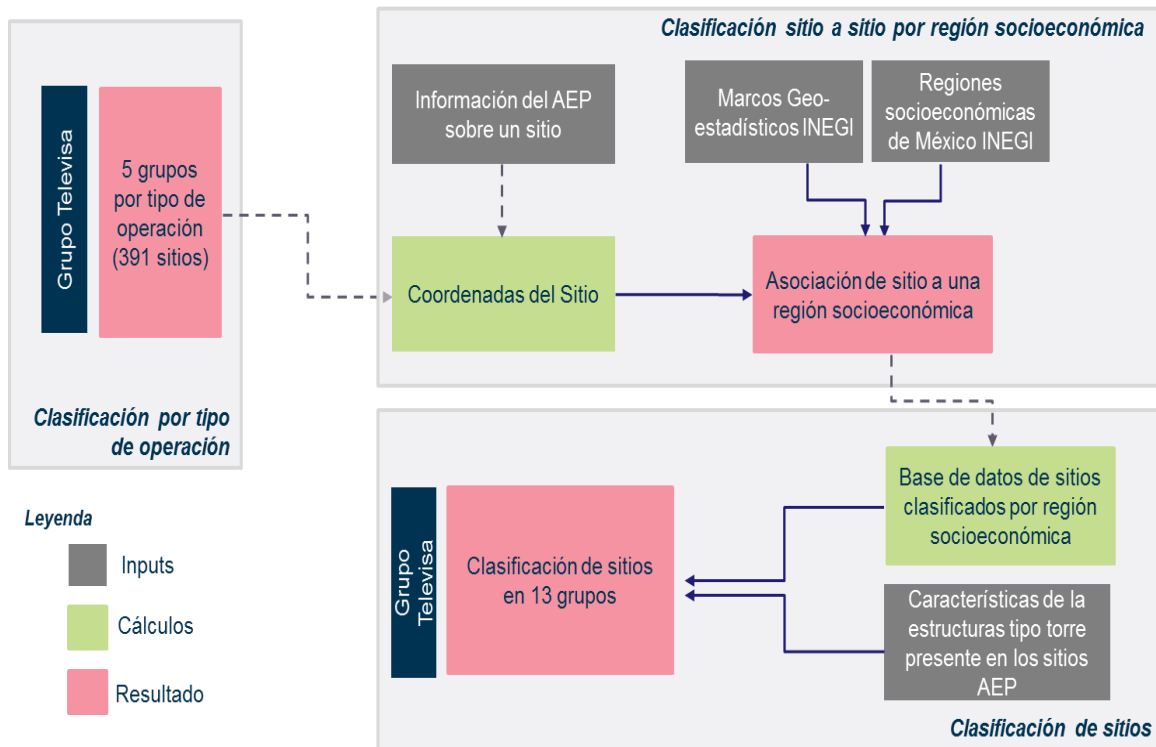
Grupo Televisa

5 grupos por tipo de operación (391 sitios)

Clasificación por tipo de operación

Clasificación sitio a sitio por región socioeconómica

Información del AEP sobre un sitio

Marcos Geo-estadísticos INEGI

Regiones socioeconómicas de México INEGI

Coordenadas del Sitio

Asociación de sitio a una región socioeconómica

Leyenda

Inputs

Cálculos

Resultado

Grupo Televisa

Clasificación de sitios en 13 grupos

Base de datos de sitios clasificados por región socioeconómica

Características de la estructuras tipo torre presente en los sitios AEP

Clasificación de sitios